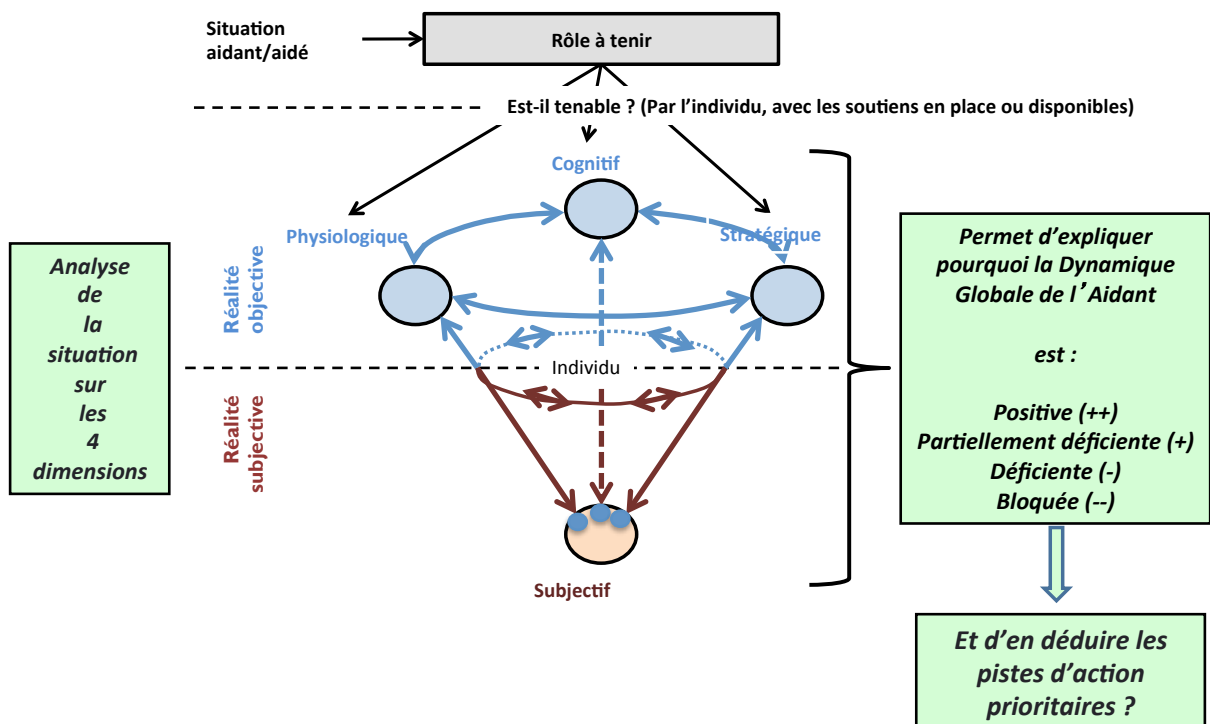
Situation aidant/aidé

Rôle à tenir

Est-il tenable ? (Par l'individu, avec les soutiens en place ou disponibles)

Cognitif

Physiologique

Stratégique

Analyse de la situation sur les 4 dimensions

Réalité objective

Individu

Réalité subjective

Subjectif

Permet d'expliquer pourquoi la Dynamique Globale de l'Aidant

est :

Positive (++)
Partiellement déficiente (+)
Déficiente (-)
Bloquée (--)

Et d'en déduire les pistes d'action prioritaires ?